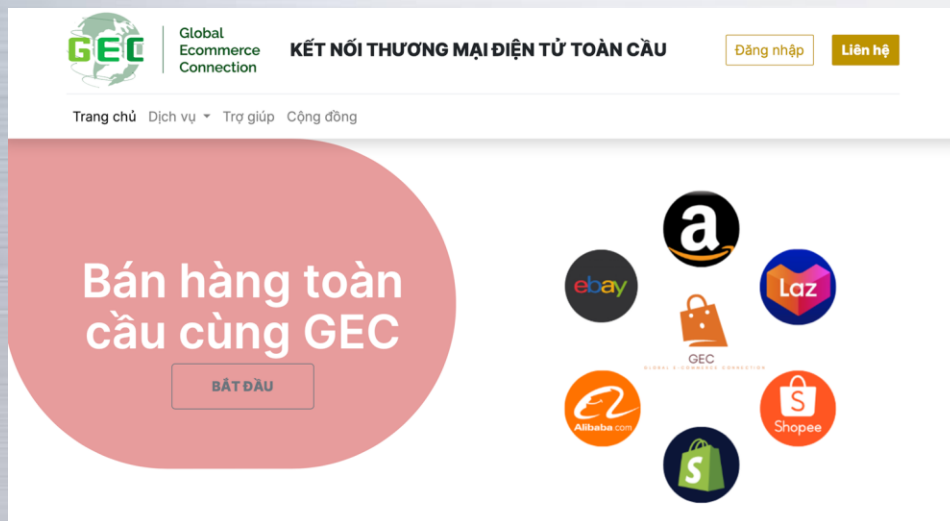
GEC
Global Ecommerce Connection

KẾT NỐI THƯƠNG MẠI ĐIỆN TỬ TOÀN CẦU

Đăng nhập
Liên hệ

Trang chủ Dịch vụ Trợ giúp Cộng đồng

Bán hàng toàn cầu cùng GEC

BẮT ĐẦU

a
ebay
Laz
GEC
GLOBAL E-COMMERCE CONNECTION
Alibaba.com
S
Shopee